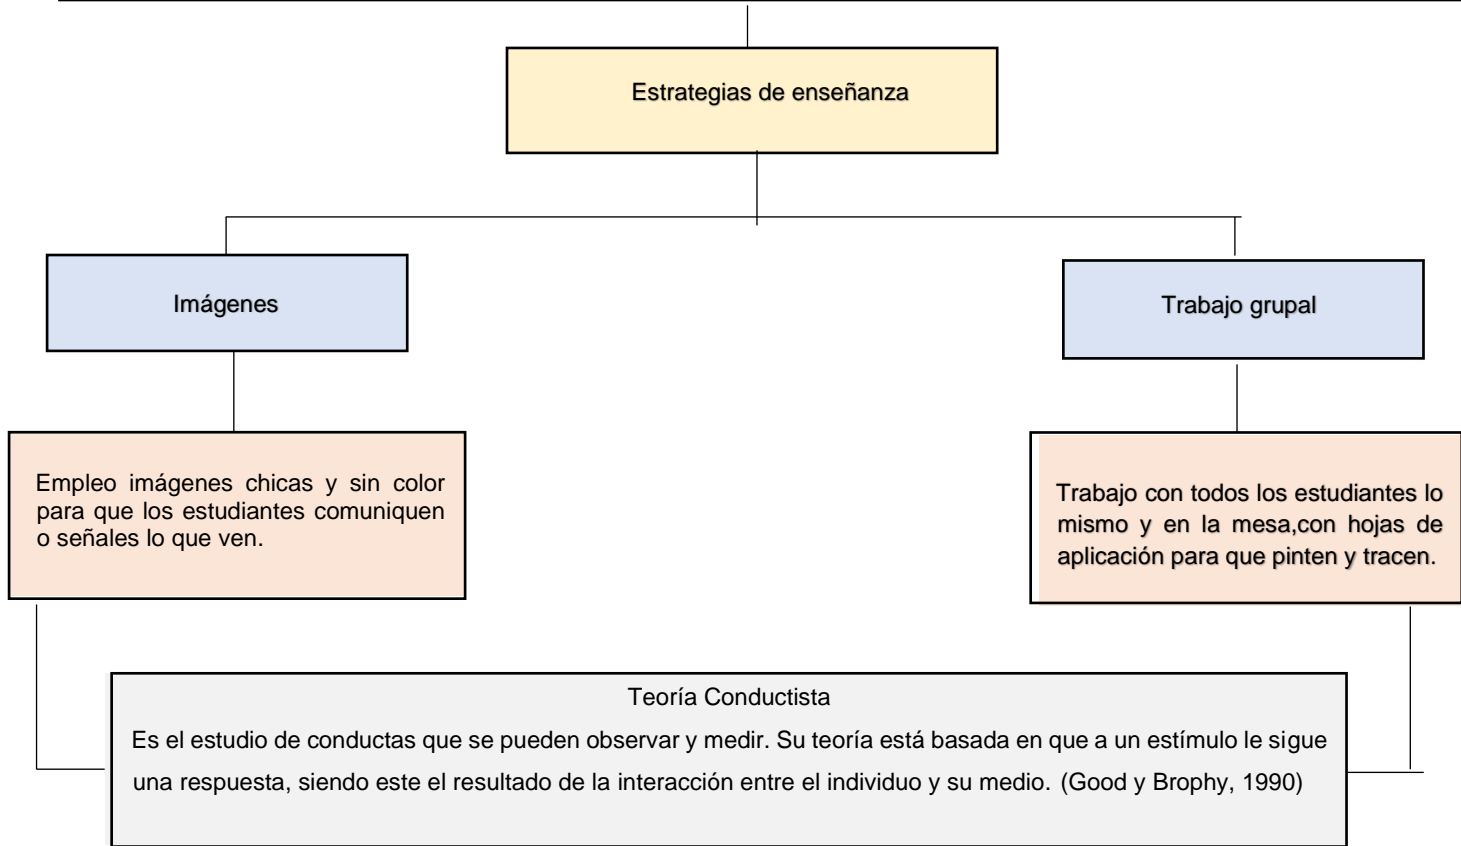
Estrategias de enseñanza

Imágenes

Trabajo grupal

Empleo imágenes chicas y sin color para que los estudiantes comuniquen o señales lo que ven.

Trabajo con todos los estudiantes lo mismo y en la mesa,con hojas de aplicación para que pinten y tracen.

Teoría Conductista

Es el estudio de conductas que se pueden observar y medir. Su teoría está basada en que a un estímulo le sigue una respuesta, siendo este el resultado de la interacción entre el individuo y su medio. (Good y Brophy, 1990)